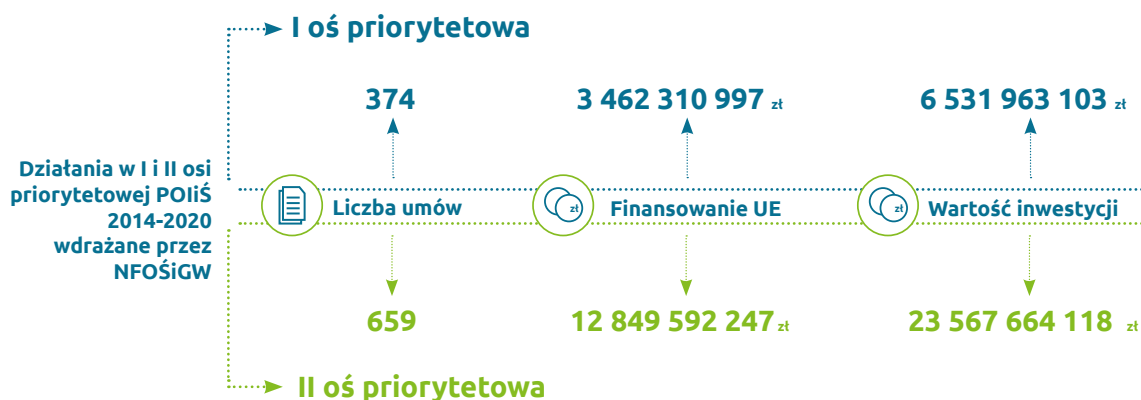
I oś priorytetowa

374

3 462 310 997 zł

6 531 963 103 zł

Działania w I i II osi priorytetowej POIiŚ 2014-2020 wdrażane przez NFOŚiGW

Liczba umów

zł

Finansowanie UE

zł

Wartość inwestycji

659

12 849 592 247 zł

23 567 664 118 zł

II oś priorytetowa